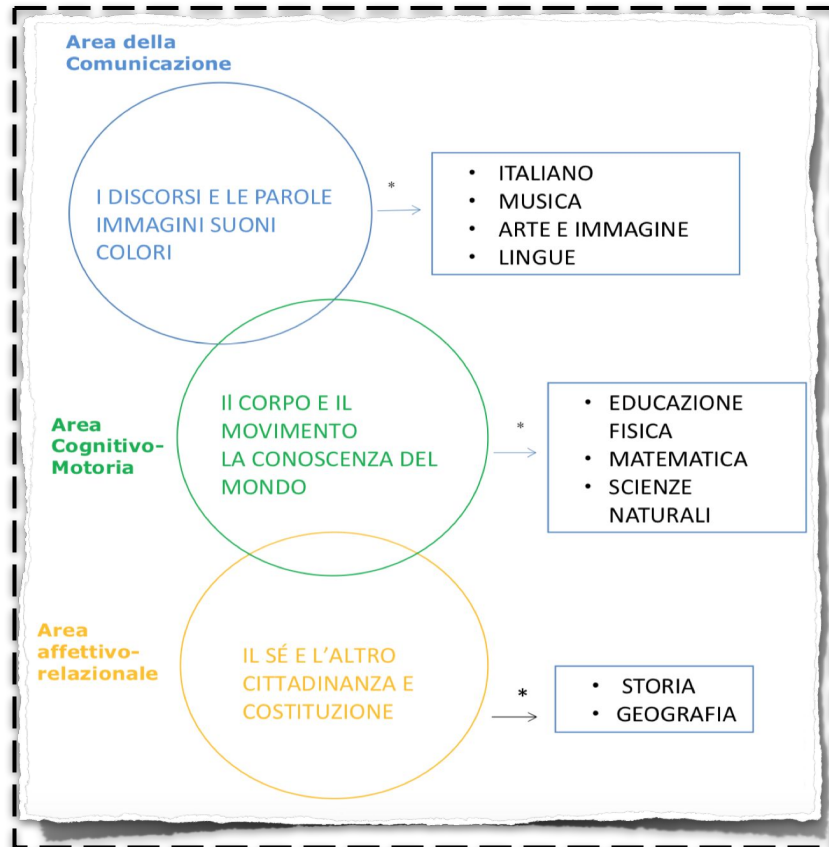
Area della Comunicazione

I DISCORSI E LE PAROLE
IMMAGINI SUONI COLORI

*

- ITALIANO
- MUSICA
- ARTE E IMMAGINE
- LINGUE

Area Cognitivo-Motoria

Il CORPO E IL MOVIMENTO
LA CONOSCENZA DEL MONDO

*

- EDUCAZIONE FISICA
- MATEMATICA
- SCIENZE NATURALI

Area affettivo-relazionale

IL SÉ E L'ALTRO
CITTADINANZA E COSTITUZIONE

*

- STORIA
- GEOGRAFIA